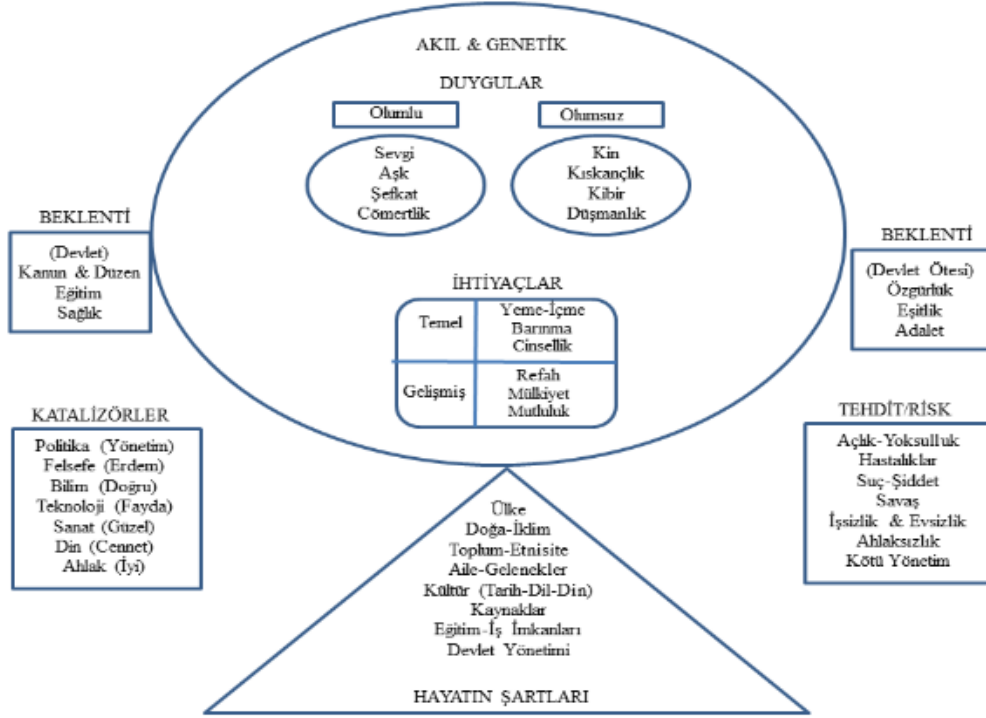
AKIL & GENETİK

DUYGULAR

Olumlu

Olumsuz

Sevgi
Aşk
Şefkat
Cömertlik

Kin
Kıskançlık
Kibir
Düşmanlık

BEKLENTİ

(Devlet)
Kanun & Düzen
Eğitim
Sağlık

İHTİYAÇLAR

| Temel | Yeme-İçme<br>Barınma<br>Cinsellik |
|---|---|
| Gelişmiş | Refah<br>Mülkiyet<br>Mutluluk |

BEKLENTİ

(Devlet Ötesi)
Özgürlük
Eşitlik
Adalet

KATALİZÖRLER

Politika (Yönetim)
Felsefe (Erdem)
Bilim (Doğru)
Teknoloji (Fayda)
Sanat (Güzel)
Din (Cennet)
Ahlak (İyi)

TEHDİT/RİSK

Açlık-Yoksulluk
Hastalıklar
Suç-Şiddet
Savaş
İşsizlik & Evsizlik
Ahlaksızlık
Kötü Yönetim

Ülke
Doğa-İklim
Toplum-Etnisite
Aile-Gelenekler
Kültür (Tarih-Dil-Din)
Kaynaklar
Eğitim-İş İmkanları
Devlet Yönetimi

HAYATIN ŞARTLARI